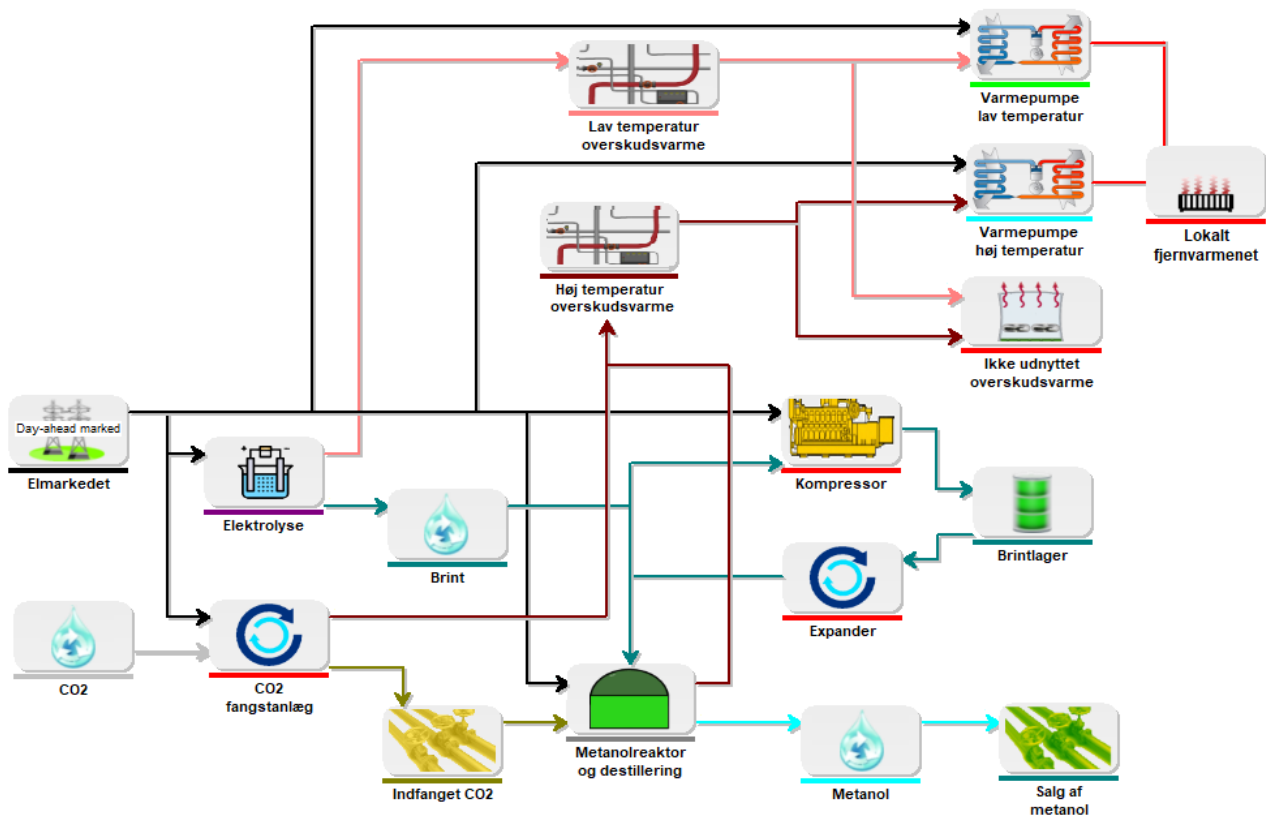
Varmepumpe lav temperatur

Lav temperatur overskudsvarme

Varmepumpe høj temperatur

Lokalt fjernvarmenet

Høj temperatur overskudsvarme

Ikke udnyttet overskudsvarme

Day-ahead marked

Elmarkedet

Kompressor

Elektrolyse

Brint

Brintlager

Expander

CO2

CO2 fangstanlæg

Indfanget CO2

Metanolreaktor og destillering

Metanol

Salg af metanol